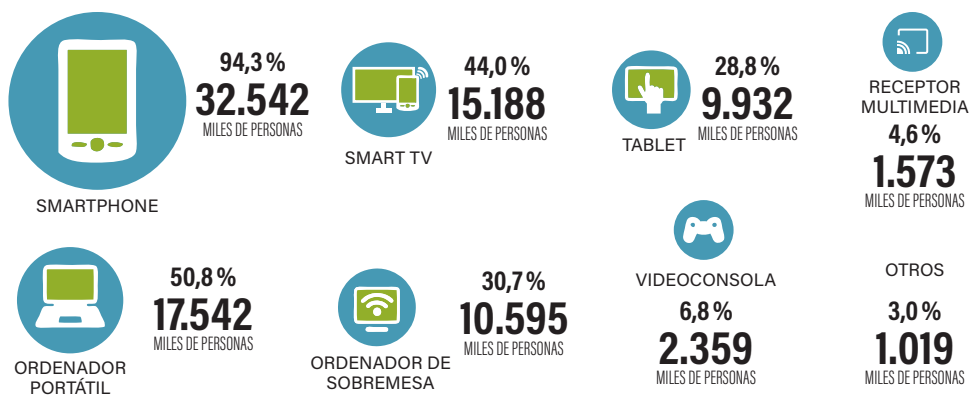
94,3 %
32.542
MILES DE PERSONAS
SMARTPHONE

SMART TV
44,0 %
15.188
MILES DE PERSONAS

TABLET
28,8 %
9.932
MILES DE PERSONAS

RECEPTOR MULTIMEDIA
4,6 %
1.573
MILES DE PERSONAS

ORDENADOR PORTÁTIL
50,8 %
17.542
MILES DE PERSONAS

ORDENADOR DE SOBREMESA
30,7 %
10.595
MILES DE PERSONAS

VIDEOCONSOLA
6,8 %
2.359
MILES DE PERSONAS

OTROS
3,0 %
1.019
MILES DE PERSONAS